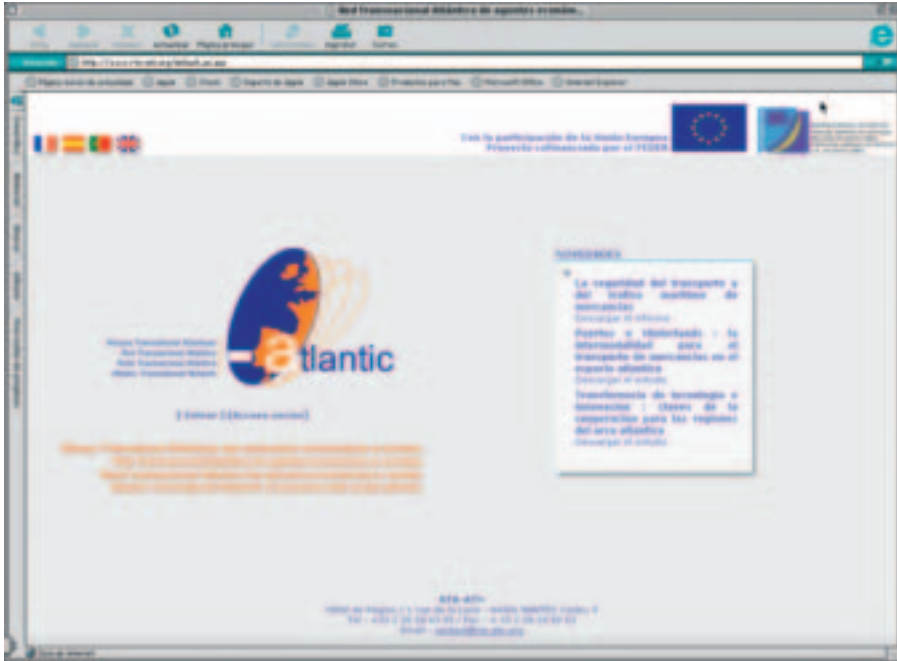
Red Transnacional Atlántica de agentes económ...

Atrás Adelante Detener Actualizar Página principal Autorrellenar Imprimir Correo

Dirección http://www.rta-atn.org/default.asp

Con la participación de la Unión Europea
Proyecto cofinanciado por el FEDER

NOVEDADES

La seguridad del transporte y del tráfico marítimo de mercancías
Descargar el informe

Puertos y Movilidad : la intermodalidad para el transporte de mercancías en el espacio atlántico
Descargar el estudio

Transferencia de tecnología e innovación : claves de la cooperación para las regiones del arco atlántico
Descargar el estudio

Réseau Transnational Atlantique
Red Transnacional Atlántica
Rede Transnacional Atlântica
Atlantic Transnational Network

atlantic

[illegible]

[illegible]

RTA-ATN
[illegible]
Tel : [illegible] / Fax : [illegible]
Email : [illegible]

Zona de Internet